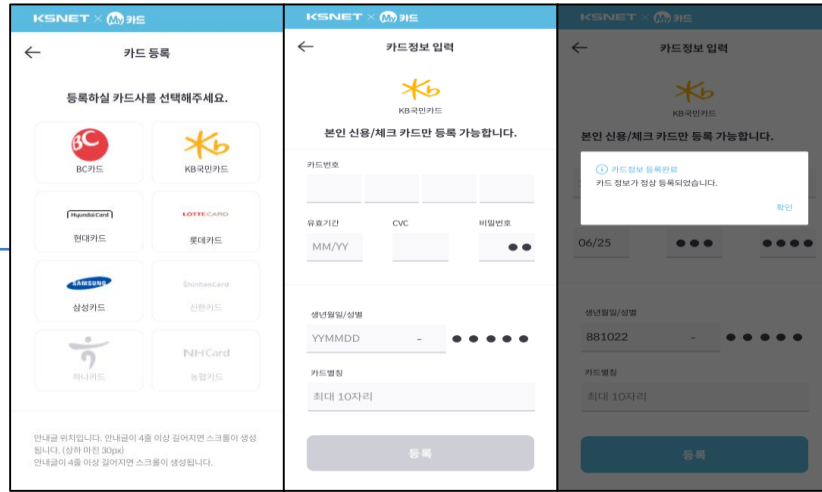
KSNET × My 카드

←

카드 등록

등록하실 카드사를 선택해주세요.

BC
BC카드

KB국민카드

HyundaiCard
현대카드

LOTTE CARD
롯데카드

SAMSUNG
삼성카드

ShinhanCard
신한카드

하나카드

NHCard
농협카드

안내글 위치입니다. 안내글이 4줄 이상 길어지면 스크롤이 생성됩니다. (상하 마진 30px)
안내글이 4줄 이상 길어지면 스크롤이 생성됩니다.

KSNET × My 카드

←

카드정보 입력

KB국민카드

본인 신용/체크 카드만 등록 가능합니다.

카드번호

유효기간

CVC

비밀번호

MM/YY

●●

생년월일/성별

YYMMDD

-

●●●●●

카드별칭

최대 10자리

등록

KSNET × My 카드

←

카드정보 입력

KB국민카드

본인 신용/체크 카드만 등록 가능합니다.

ⓘ 카드정보 등록완료
카드 정보가 정상 등록되었습니다.

확인

06/25

●●●

●●●●

생년월일/성별

881022

-

●●●●●

카드별칭

최대 10자리

등록